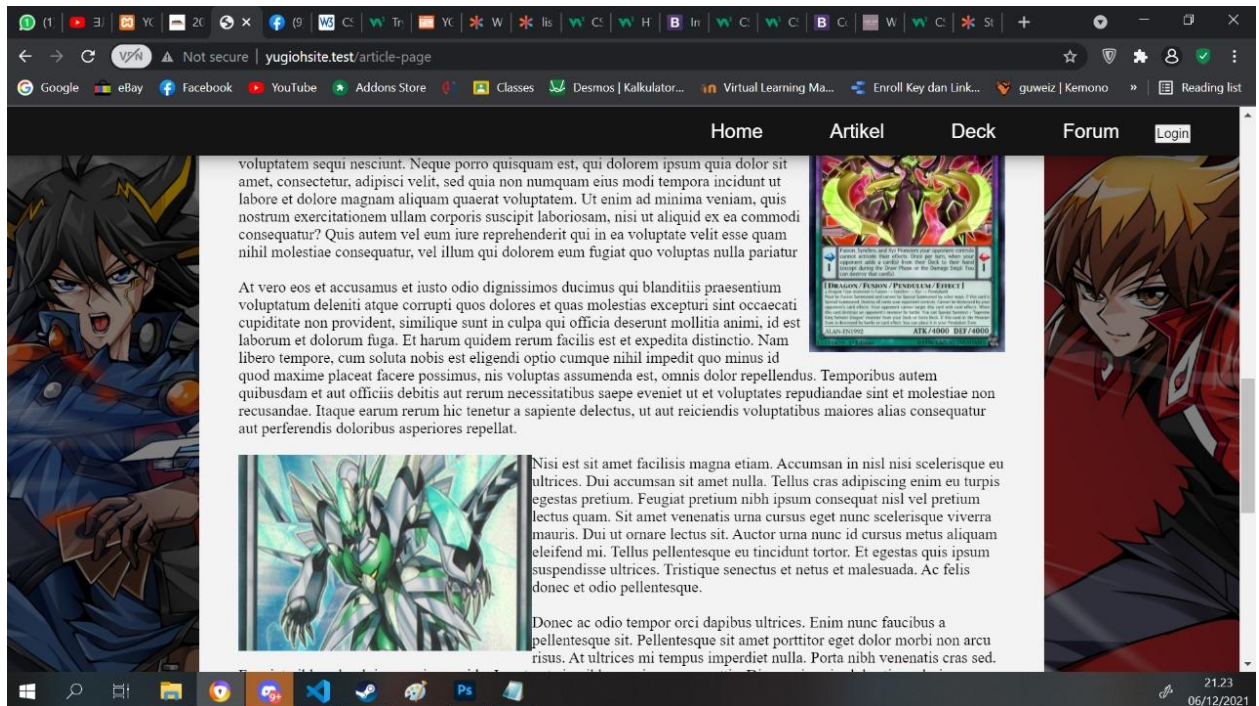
Not secure | yugiohsite.test/article-page

Google eBay Facebook YouTube Addons Store Classes Desmos | Kalkulator... Virtual Learning Ma... Enroll Key dan Link... guweiz | Kemono » Reading list

Home Artikel Deck Forum Login

voluptatem sequi nesciunt. Neque porro quisquam est, qui dolorem ipsum quia dolor sit amet, consectetur, adipisci velit, sed quia non numquam eius modi tempora incidunt ut labore et dolore magnam aliquam quaerat voluptatem. Ut enim ad minima veniam, quis nostrum exercitationem ullam corporis suscipit laboriosam, nisi ut aliquid ex ea commodi consequatur? Quis autem vel eum iure reprehenderit qui in ea voluptate velit esse quam nihil molestiae consequatur, vel illum qui dolorem eum fugiat quo voluptas nulla pariatur

At vero eos et accusamus et iusto odio dignissimos ducimus qui blanditiis praesentium voluptatum deleniti atque corrupti quos dolores et quas molestias excepturi sint occaecati cupiditate non provident, similique sunt in culpa qui officia deserunt mollitia animi, id est laborum et dolorum fuga. Et harum quidem rerum facilis est et expedita distinctio. Nam libero tempore, cum soluta nobis est eligendi optio cumque nihil impedit quo minus id quod maxime placeat facere possimus, nis voluptas assumenda est, omnis dolor repellendus. Temporibus autem quibusdam et aut officiis debitis aut rerum necessitatibus saepe eveniet ut et voluptates repudiandae sint et molestiae non recusandae. Itaque earum rerum hic tenetur a sapiente delectus, ut aut reiciendis voluptatibus maiores alias consequatur aut perferendis doloribus asperiores repellat.

[DRAGON / FUSION / PENDULUM / EFFECT]
ATK/4000 DEF/4000

Nisi est sit amet facilisis magna etiam. Accumsan in nisl nisi scelerisque eu ultrices. Dui accumsan sit amet nulla. Tellus cras adipiscing enim eu turpis egestas pretium. Feugiat pretium nibh ipsum consequat nisl vel pretium lectus quam. Sit amet venenatis urna cursus eget nunc scelerisque viverra mauris. Dui ut ornare lectus sit. Auctor urna nunc id cursus metus aliquam eleifend mi. Tellus pellentesque eu tincidunt tortor. Et egestas quis ipsum suspendisse ultrices. Tristique senectus et netus et malesuada. Ac felis donec et odio pellentesque.

Donec ac odio tempor orci dapibus ultrices. Enim nunc faucibus a pellentesque sit. Pellentesque sit amet porttitor eget dolor morbi non arcu risus. At ultrices mi tempus imperdiet nulla. Porta nibh venenatis cras sed. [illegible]

21.23
06/12/2021